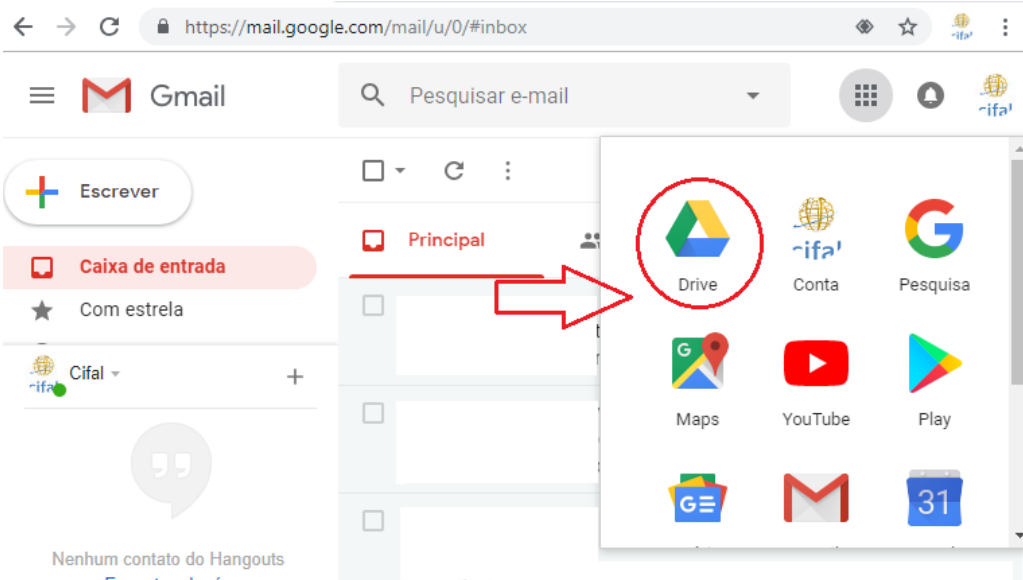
https://mail.google.com/mail/u/0/#inbox

Gmail

Pesquisar e-mail

Escrever

Caixa de entrada

Com estrela

Cifal

Nenhum contato do Hangouts

Principal

Drive

Conta

Pesquisa

Maps

YouTube

Play

31